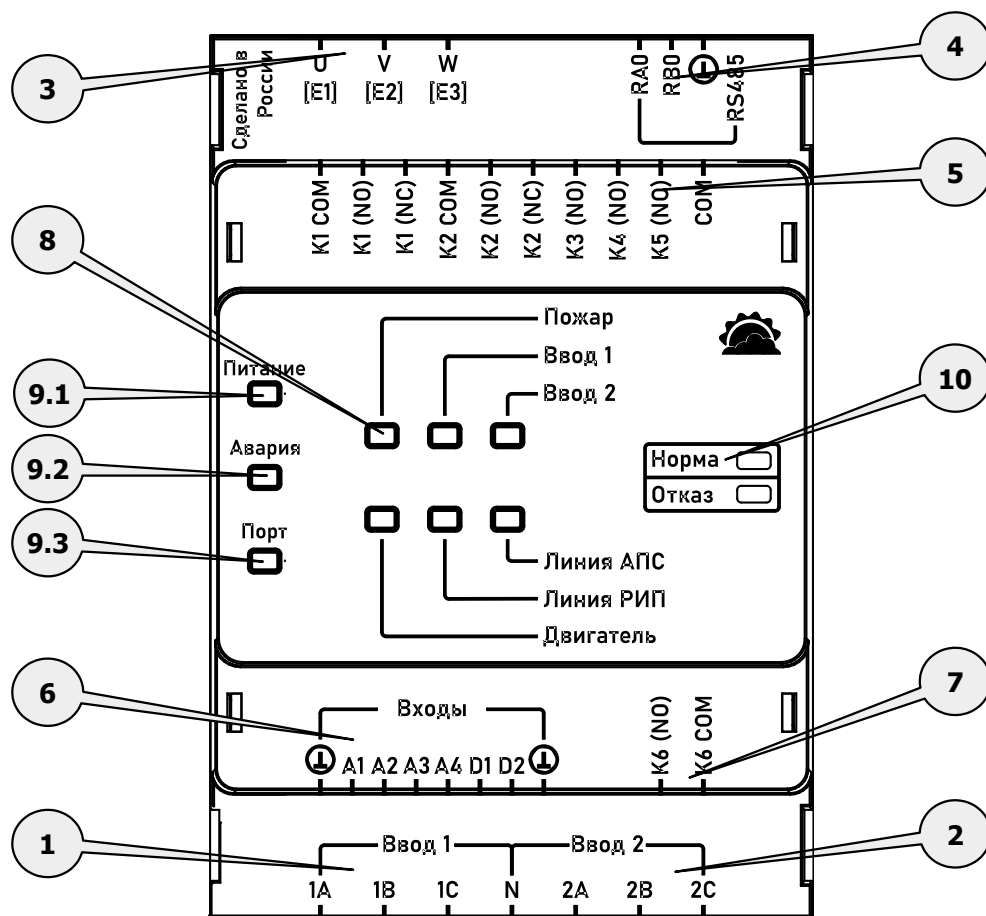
3

Сделано в России

U [E1]

V [E2]

W [E3]

RA0

RB0

RS485

4

5

K1 COM

K1 (NO)

K1 (NC)

K2 COM

K2 (NO)

K2 (NC)

K3 (NO)

K4 (NO)

K5 (NO)

COM

8

Пожар

Ввод 1

Ввод 2

Питание

9.1

10

Авария

9.2

Норма

Отказ

Порт

9.3

Линия АПС

Линия РИП

Двигатель

6

7

Входы

K6 (NO)

K6 COM

A1 A2 A3 A4 D1 D2

1

2

Ввод 1

Ввод 2

1A

1B

1C

N

2A

2B

2C